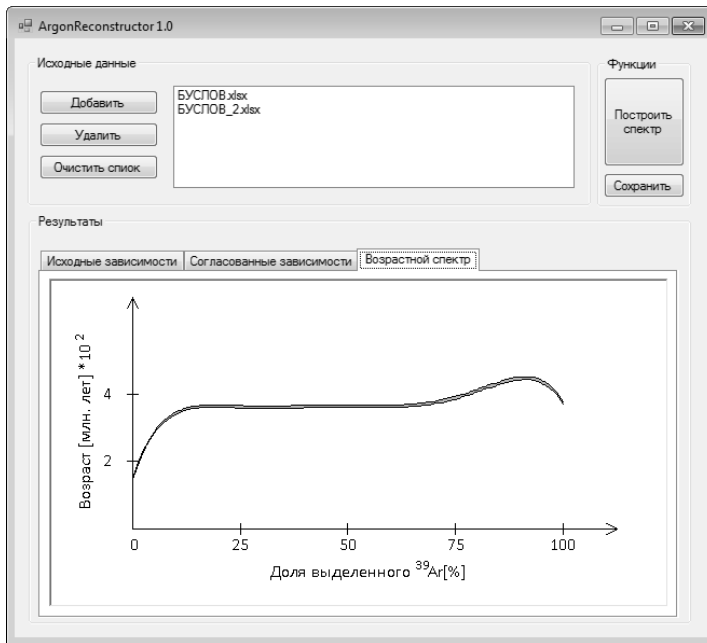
ArgonReconstructor 1.0

Исходные данные

Добавить
Удалить
Очистить спиок

БУСПОВ.xlsx
БУСПОВ_2.xlsx

Функции

Построить спектр

Сохранить

Результаты

Исходные зависимости | Согласованные зависимости | Возрастной спектр

Возраст [млн. лет] *10$^2$

4
2

0 25 50 75 100

Доля выделенного $^{39}$Ar[%]